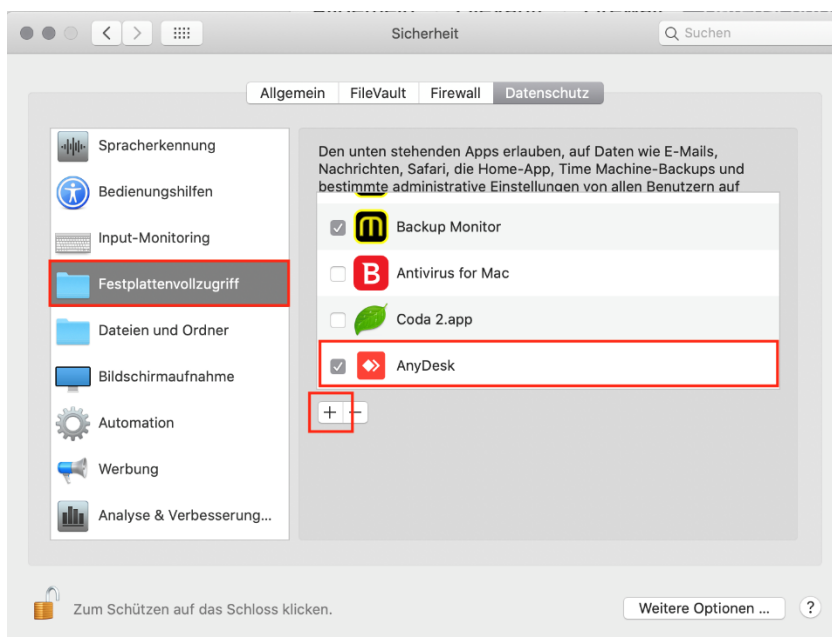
Sicherheit

Suchen

Allgemein FileVault Firewall Datenschutz

Spracherkennung

Bedienungshilfen

Input-Monitoring

Festplattenvollzugriff

Dateien und Ordner

Bildschirmaufnahme

Automation

Werbung

Analyse & Verbesserung...

Den unten stehenden Apps erlauben, auf Daten wie E-Mails, Nachrichten, Safari, die Home-App, Time Machine-Backups und bestimmte administrative Einstellungen von allen Benutzern auf

Backup Monitor

Antivirus for Mac

Coda 2.app

AnyDesk

+ −

Zum Schützen auf das Schloss klicken.

Weitere Optionen ...

?